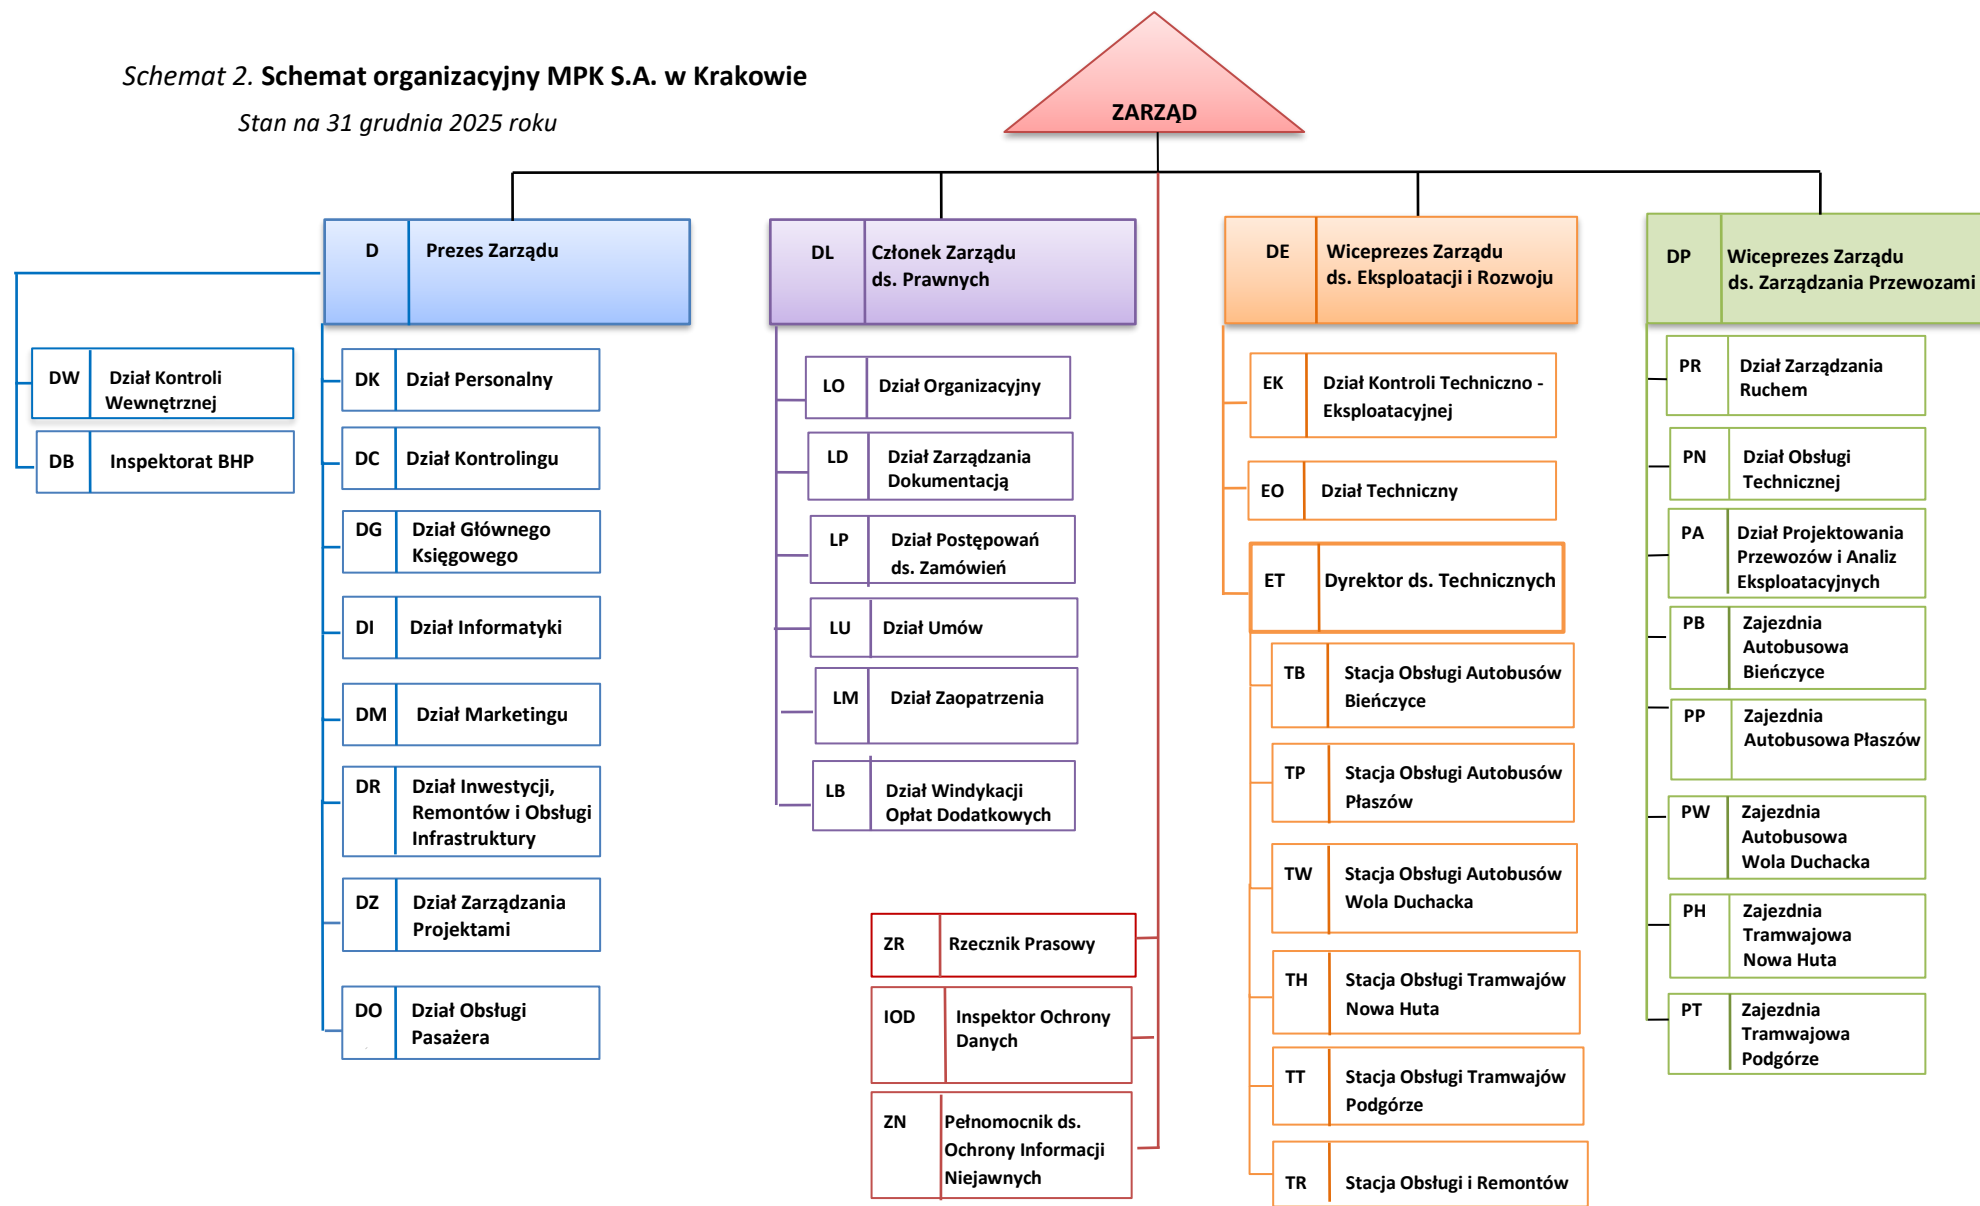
Schemat 2. Schemat organizacyjny MPK S.A. w Krakowie

Stan na 31 grudnia 2025 roku

ZARZĄD

D Prezes Zarządu

DW Dział Kontroli Wewnętrznej

DB Inspektorat BHP

DK Dział Personalny

DC Dział Kontrolingu

DG Dział Głównego Księgowego

DI Dział Informatyki

DM Dział Marketingu

DR Dział Inwestycji, Remontów i Obsługi Infrastruktury

DZ Dział Zarządzania Projektami

DO Dział Obsługi Pasażera

DL Członek Zarządu ds. Prawnych

LO Dział Organizacyjny

LD Dział Zarządzania Dokumentacją

LP Dział Postępowań ds. Zamówień

LU Dział Umów

LM Dział Zaopatrzenia

LB Dział Windykacji Opłat Dodatkowych

ZR Rzecznik Prasowy

IOD Inspektor Ochrony Danych

ZN Pełnomocnik ds. Ochrony Informacji Niejawnych

DE Wiceprezes Zarządu ds. Eksploatacji i Rozwoju

EK Dział Kontroli Techniczno - Eksploatacyjnej

EO Dział Techniczny

ET Dyrektor ds. Technicznych

TB Stacja Obsługi Autobusów Bieńczyce

TP Stacja Obsługi Autobusów Płaszów

TW Stacja Obsługi Autobusów Wola Duchacka

TH Stacja Obsługi Tramwajów Nowa Huta

TT Stacja Obsługi Tramwajów Podgórze

TR Stacja Obsługi i Remontów

DP Wiceprezes Zarządu ds. Zarządzania Przewozami

PR Dział Zarządzania Ruchem

PN Dział Obsługi Technicznej

PA Dział Projektowania Przewozów i Analiz Eksploatacyjnych

PB Zajezdnia Autobusowa Bieńczyce

PP Zajezdnia Autobusowa Płaszów

PW Zajezdnia Autobusowa Wola Duchacka

PH Zajezdnia Tramwajowa Nowa Huta

PT Zajezdnia Tramwajowa Podgórze